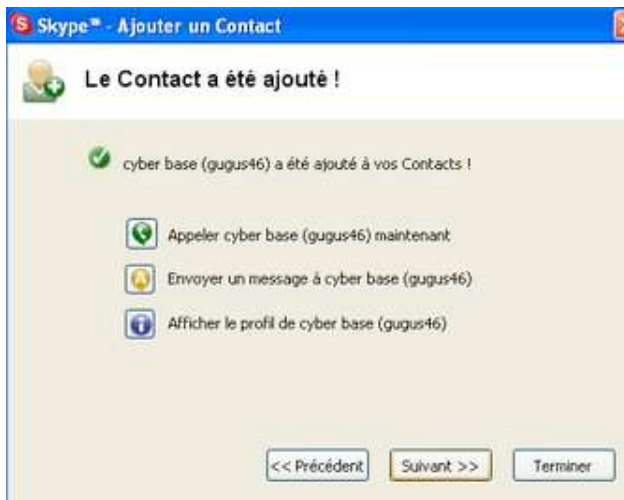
Skype™ - Ajouter un Contact

Le Contact a été ajouté !

cyber base (gugus46) a été ajouté à vos Contacts !

Appeler cyber base (gugus46) maintenant

Envoyer un message à cyber base (gugus46)

Afficher le profil de cyber base (gugus46)

<< Précédent

Suivant >>

Terminer